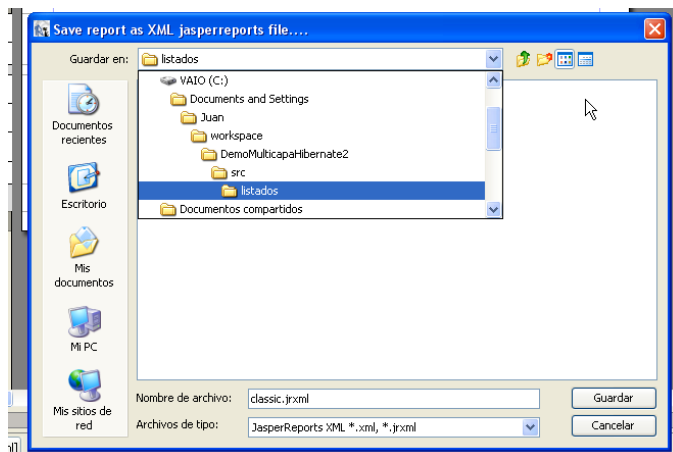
Save report as XML jasperreports file....

Guardar en: listados

VAIO (C:)
Documents and Settings
Juan
workspace
DemoMulticapaHibernate2
src
listados
Documentos compartidos

Documentos recientes
Escritorio
Mis documentos
Mi PC
Mis sitios de red

Nombre de archivo: classic.jrxml
Archivos de tipo: JasperReports XML *.xml, *.jrxml

Guardar
Cancelar